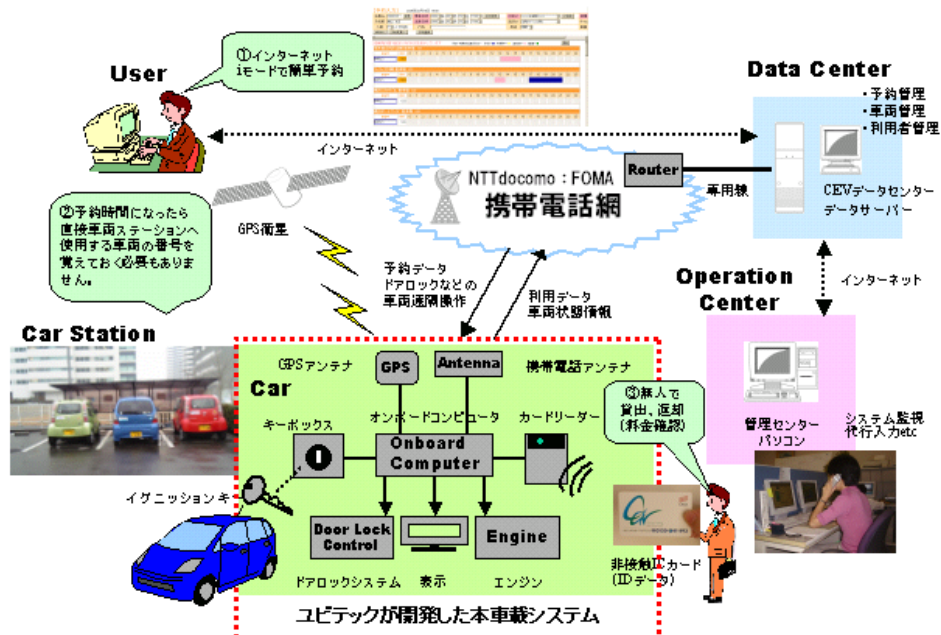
User

①インターネット iモードで簡単予約

Data Center

・予約管理
・車両管理
・利用者管理

インターネット

NTTdocomo：FOMA
携帯電話網

Router

専用線

CEVデータセンター
データサーバー

②予約時間になったら直接車両ステーションへ使用する車両の番号を覚えておく必要もありません。

GPS衛星

予約データ
ドアロックなどの車両遠隔操作

利用データ
車両状態情報

Operation Center

インターネット

Car Station

GPSアンテナ

GPS

Antenna

携帯電話アンテナ

Car

オンボードコンピュータ

キーボックス

カードリーダー

Onboard Computer

③無人で貸出、返却（料金確認）

管理センターパソコン

システム監視代行入力etc

イグニッションキ

Door Lock Control

Engine

ドアロックシステム

表示

エンジン

非接触ICカード（IDデータ）

ユビテックが開発した本車載システム